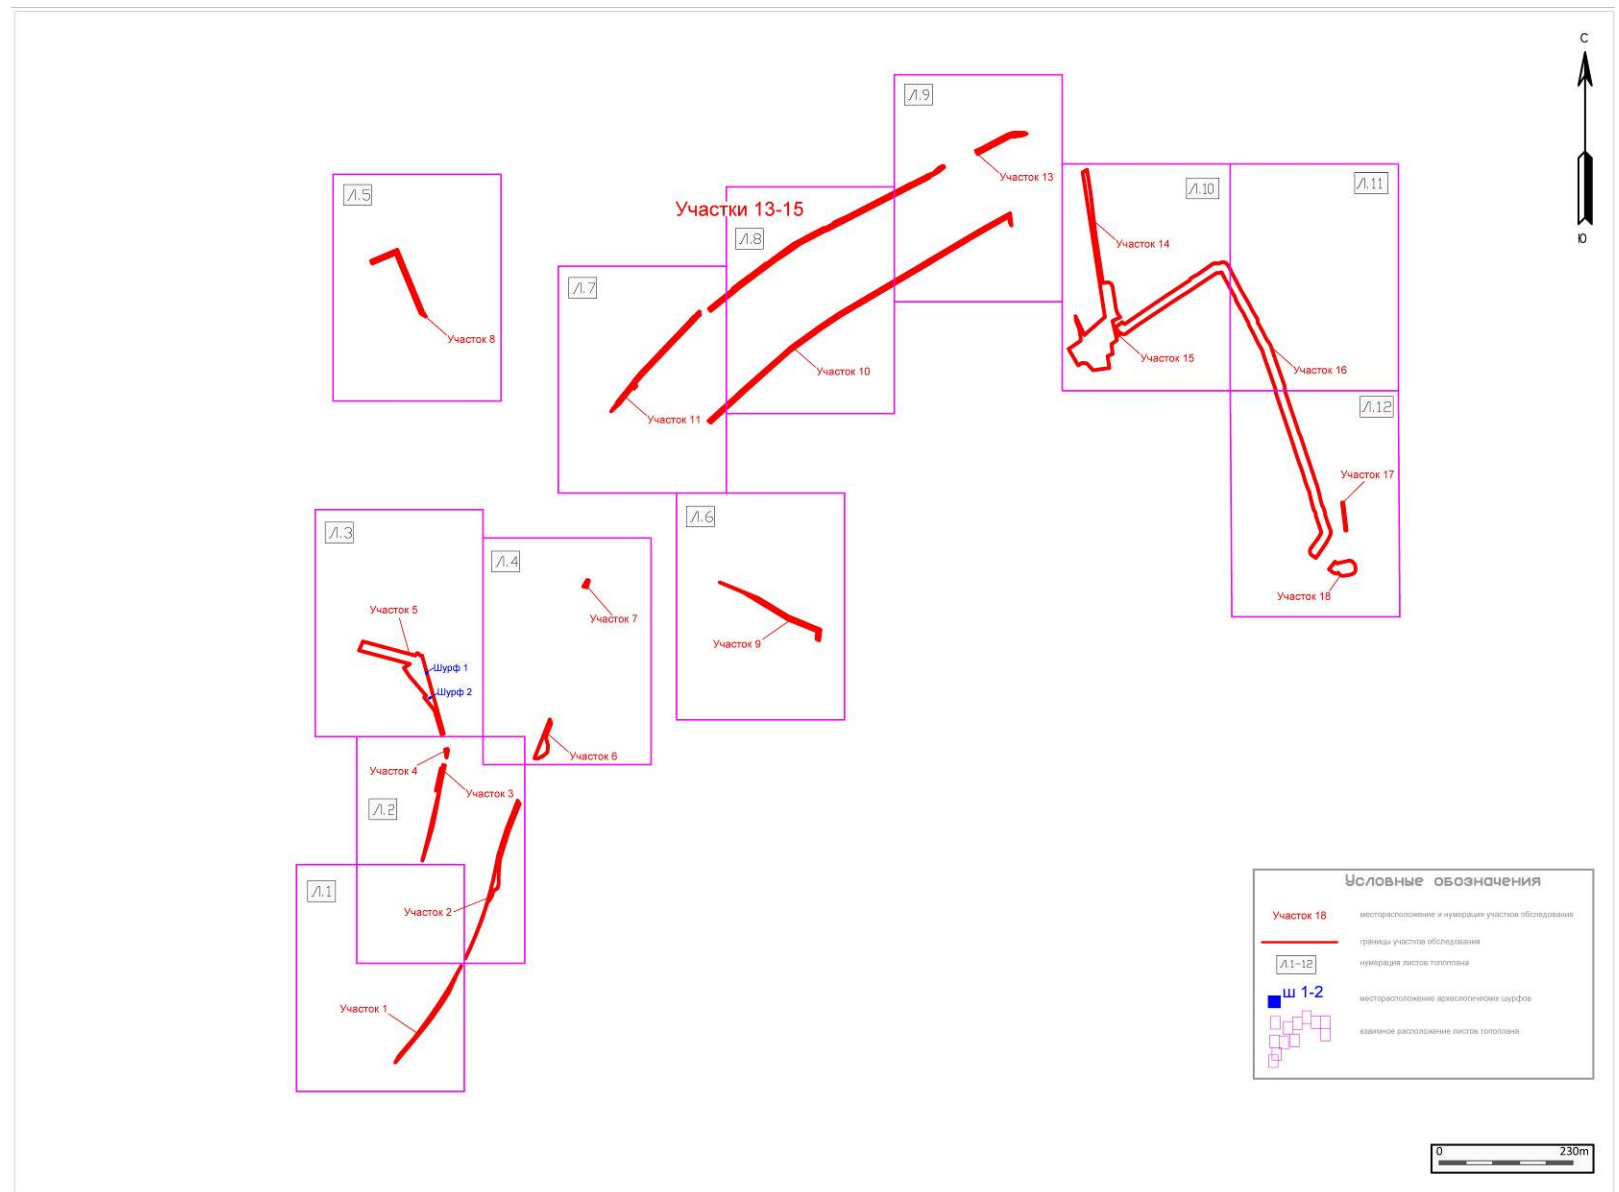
С

Ю

Л.9

Участок 13

Участки 13-15

Л.8

Л.10

Л.11

Участок 14

Л.5

Л.7

Участок 8

Участок 10

Участок 15

Участок 16

Участок 11

Л.12

Участок 17

Л.3

Л.4

Л.6

Участок 7

Участок 5

Участок 9

Шурф 1

Шурф 2

Участок 18

Участок 6

Участок 4

Участок 3

Л.2

Л.1

Участок 2

Участок 1

Условные обозначения

Участок 18 месторасположение и нумерация участков обследования

границы участков обследования

Л.1-12 нумерация листов топоплана

ш 1-2 месторасположение археологических шурфов

взаимное расположение листов топоплана

0 230m